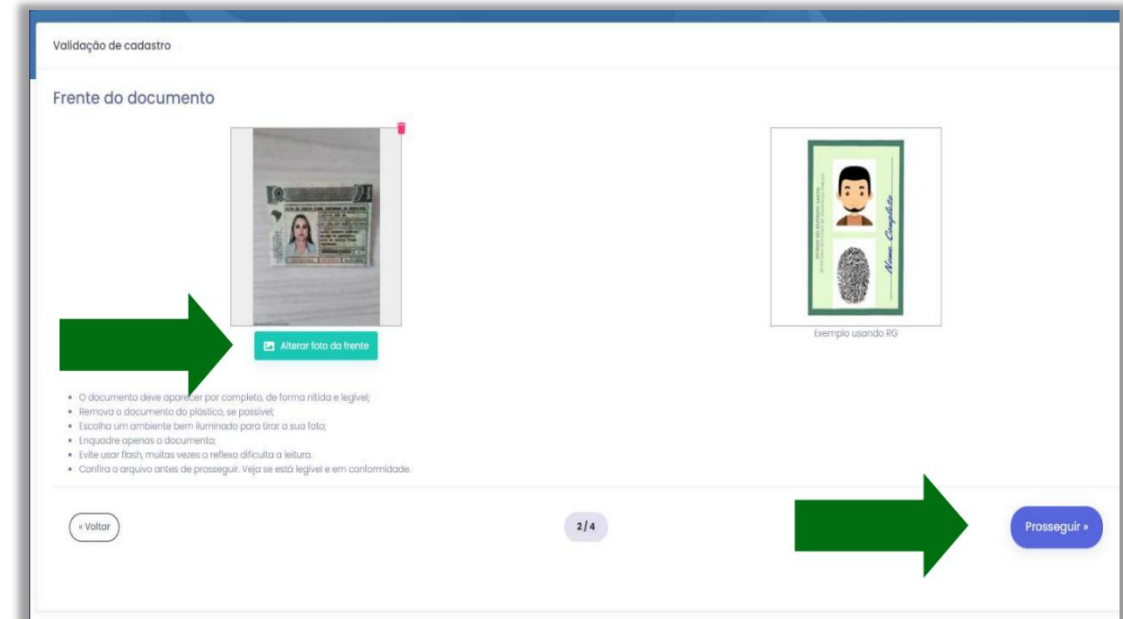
Validação de cadastro

Frente do documento

Alterar foto da frente

Nome Completo

Exemplo usando RG

- O documento deve apar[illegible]er por completo, de forma nítida e legível;
- Remova o documento do plástico, se possível;
- Escolha um ambiente bem iluminado para tirar a sua foto;
- Enquadre apenas o documento;
- Evite usar flash, muitas vezes o reflexo dificulta a leitura.
- Confira o arquivo antes de prosseguir. Veja se está legível e em conformidade.

« Voltar

2/4

Prosseguir »